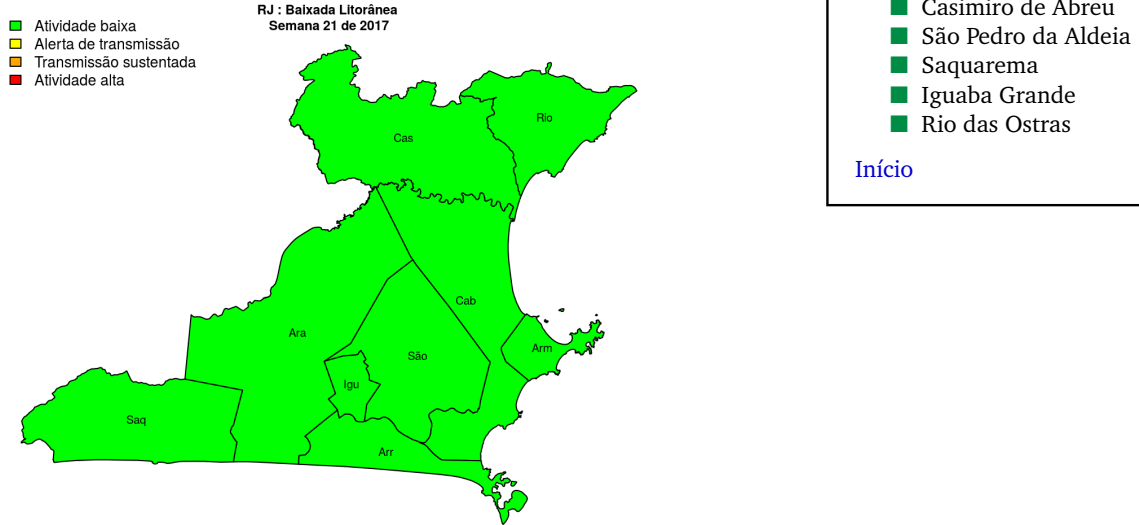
Atividade baixa
Alerta de transmissão
Transmissão sustentada
Atividade alta

RJ : Baixada Litorânea
Semana 21 de 2017

Cas
Rio
Cab
Ara
São
Igu
Arm
Saq
Arr

Casimiro de Abreu
São Pedro da Aldeia
Saquarema
Iguaba Grande
Rio das Ostras

Início